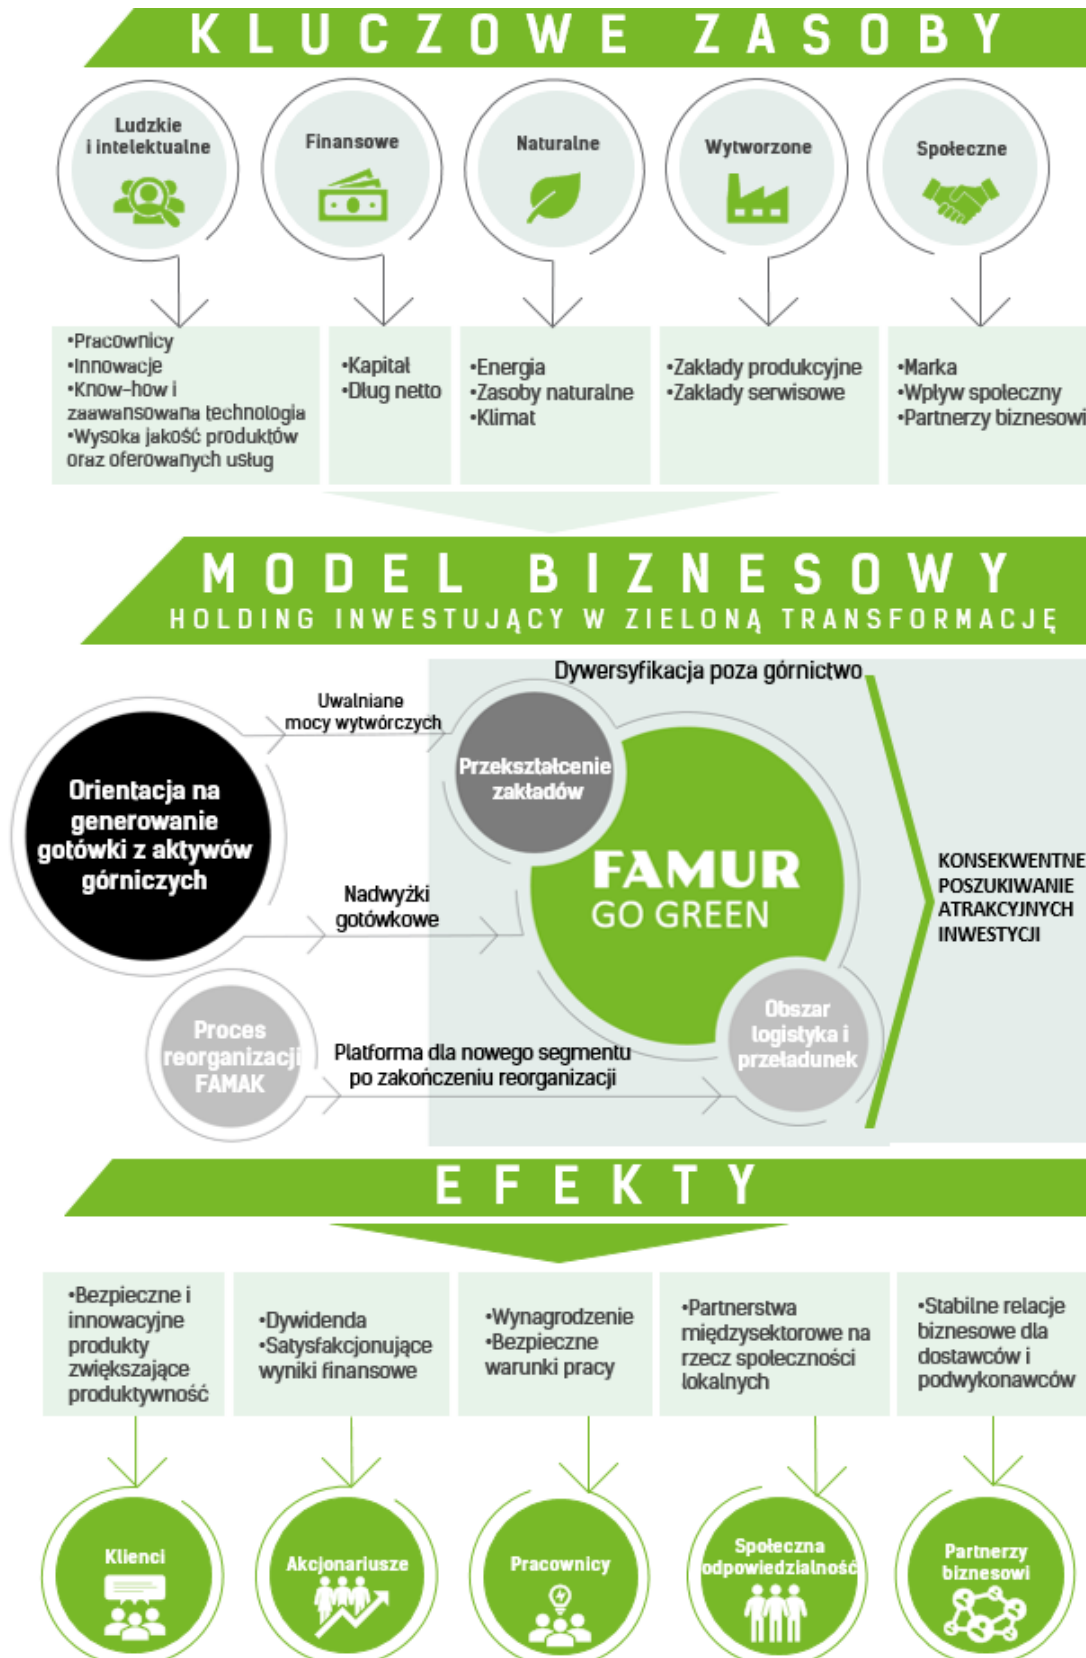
KLUCZOWE ZASOBY

Ludzkie i intelektualne

Finansowe

Naturalne

Wytworzone

Społeczne

•Pracownicy
•Innowacje
•Know-how i zaawansowana technologia
•Wysoka jakość produktów oraz oferowanych usług

•Kapitał
•Dług netto

•Energia
•Zasoby naturalne
•Klimat

•Zakłady produkcyjne
•Zakłady serwisowe

•Marka
•Wpływ społeczny
•Partnerzy biznesowi

MODEL BIZNESOWY
HOLDING INWESTUJĄCY W ZIELONĄ TRANSFORMACJĘ

Dywersyfikacja poza górnictwo

Uwalniane mocy wytwórczych

Orientacja na generowanie gotówki z aktywów górniczych

Przekształcenie zakładów

FAMUR GO GREEN

Nadwyżki gotówkowe

KONSEKWENTNE POSZUKIWANIE ATRAKCYJNYCH INWESTYCJI

Proces reorganizacji FAMAK

Platforma dla nowego segmentu po zakończeniu reorganizacji

Obszar logistyka i przeładunek

EFEKTY

•Bezpieczne i innowacyjne produkty zwiększające produktywność

•Dywidenda
•Satysfakcjonujące wyniki finansowe

•Wynagrodzenie
•Bezpieczne warunki pracy

•Partnerstwa międzysektorowe na rzecz społeczności lokalnych

•Stabilne relacje biznesowe dla dostawców i podwykonawców

Klienci

Akcjonariusze

Pracownicy

Społeczna odpowiedzialność

Partnerzy biznesowi